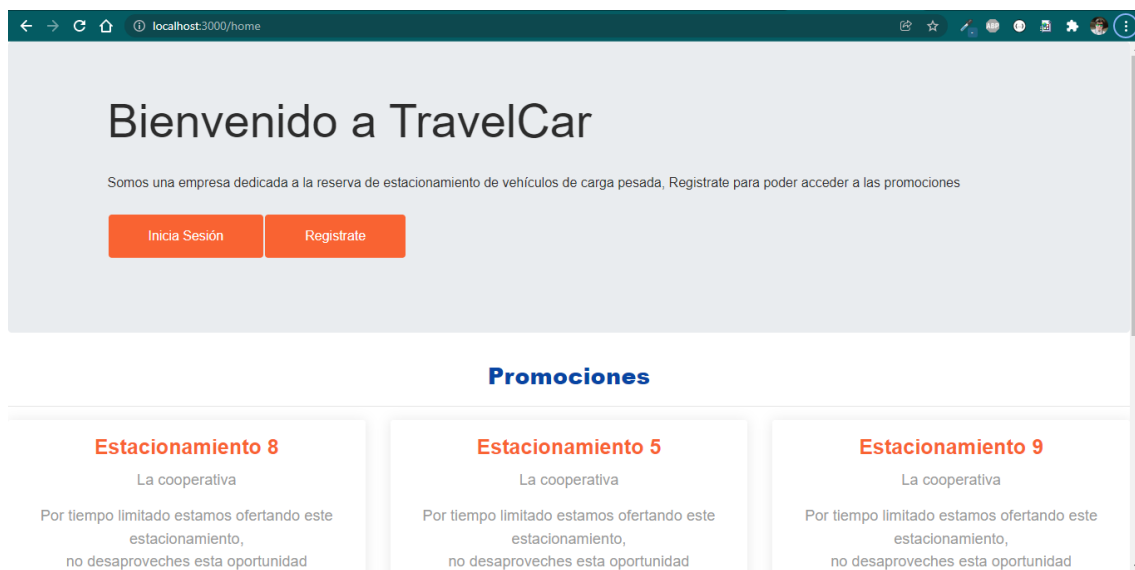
localhost:3000/home

Bienvenido a TravelCar

Somos una empresa dedicada a la reserva de estacionamiento de vehículos de carga pesada, Registrate para poder acceder a las promociones

Inicia Sesión

Registrate

Promociones

Estacionamiento 8

La cooperativa

Por tiempo limitado estamos ofertando este estacionamiento, no desaproveches esta oportunidad

Estacionamiento 5

La cooperativa

Por tiempo limitado estamos ofertando este estacionamiento, no desaproveches esta oportunidad

Estacionamiento 9

La cooperativa

Por tiempo limitado estamos ofertando este estacionamiento, no desaproveches esta oportunidad